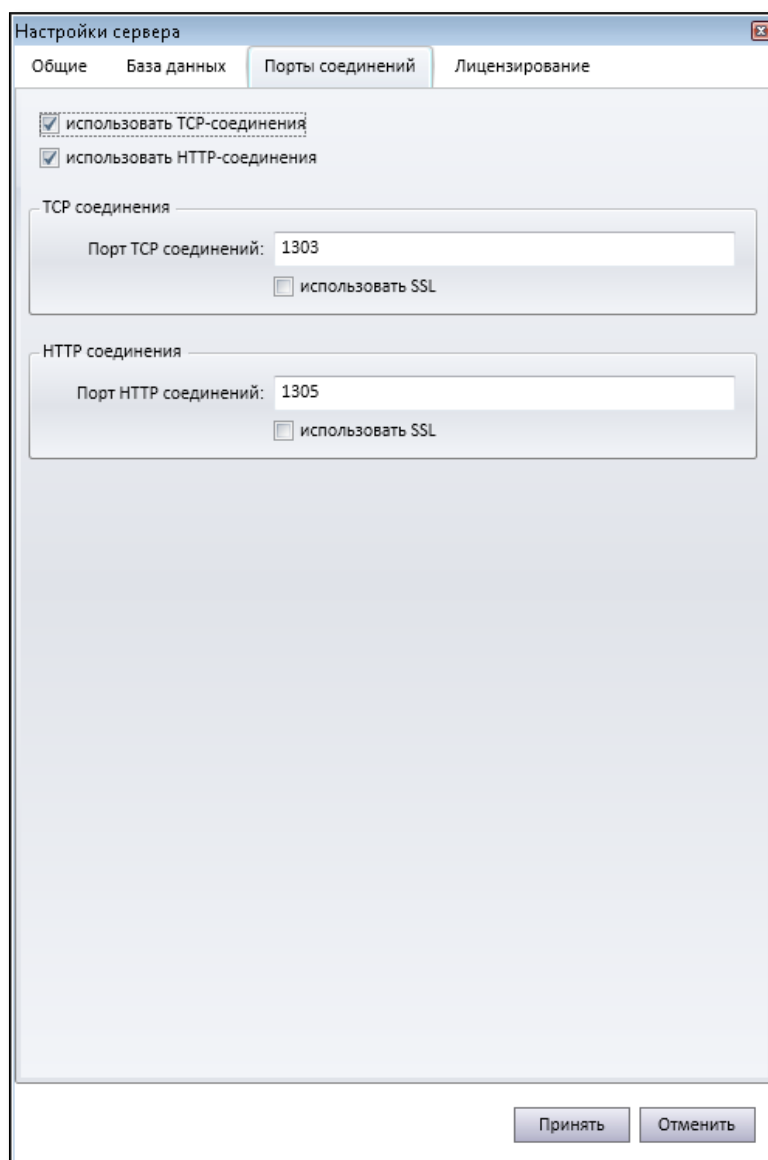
Настройки сервера

Общие
База данных
Порты соединений
Лицензирование

использовать TCP-соединения
использовать HTTP-соединения

TCP соединения
Порт TCP соединений: 1303
использовать SSL

HTTP соединения
Порт HTTP соединений: 1305
использовать SSL

Принять
Отменить